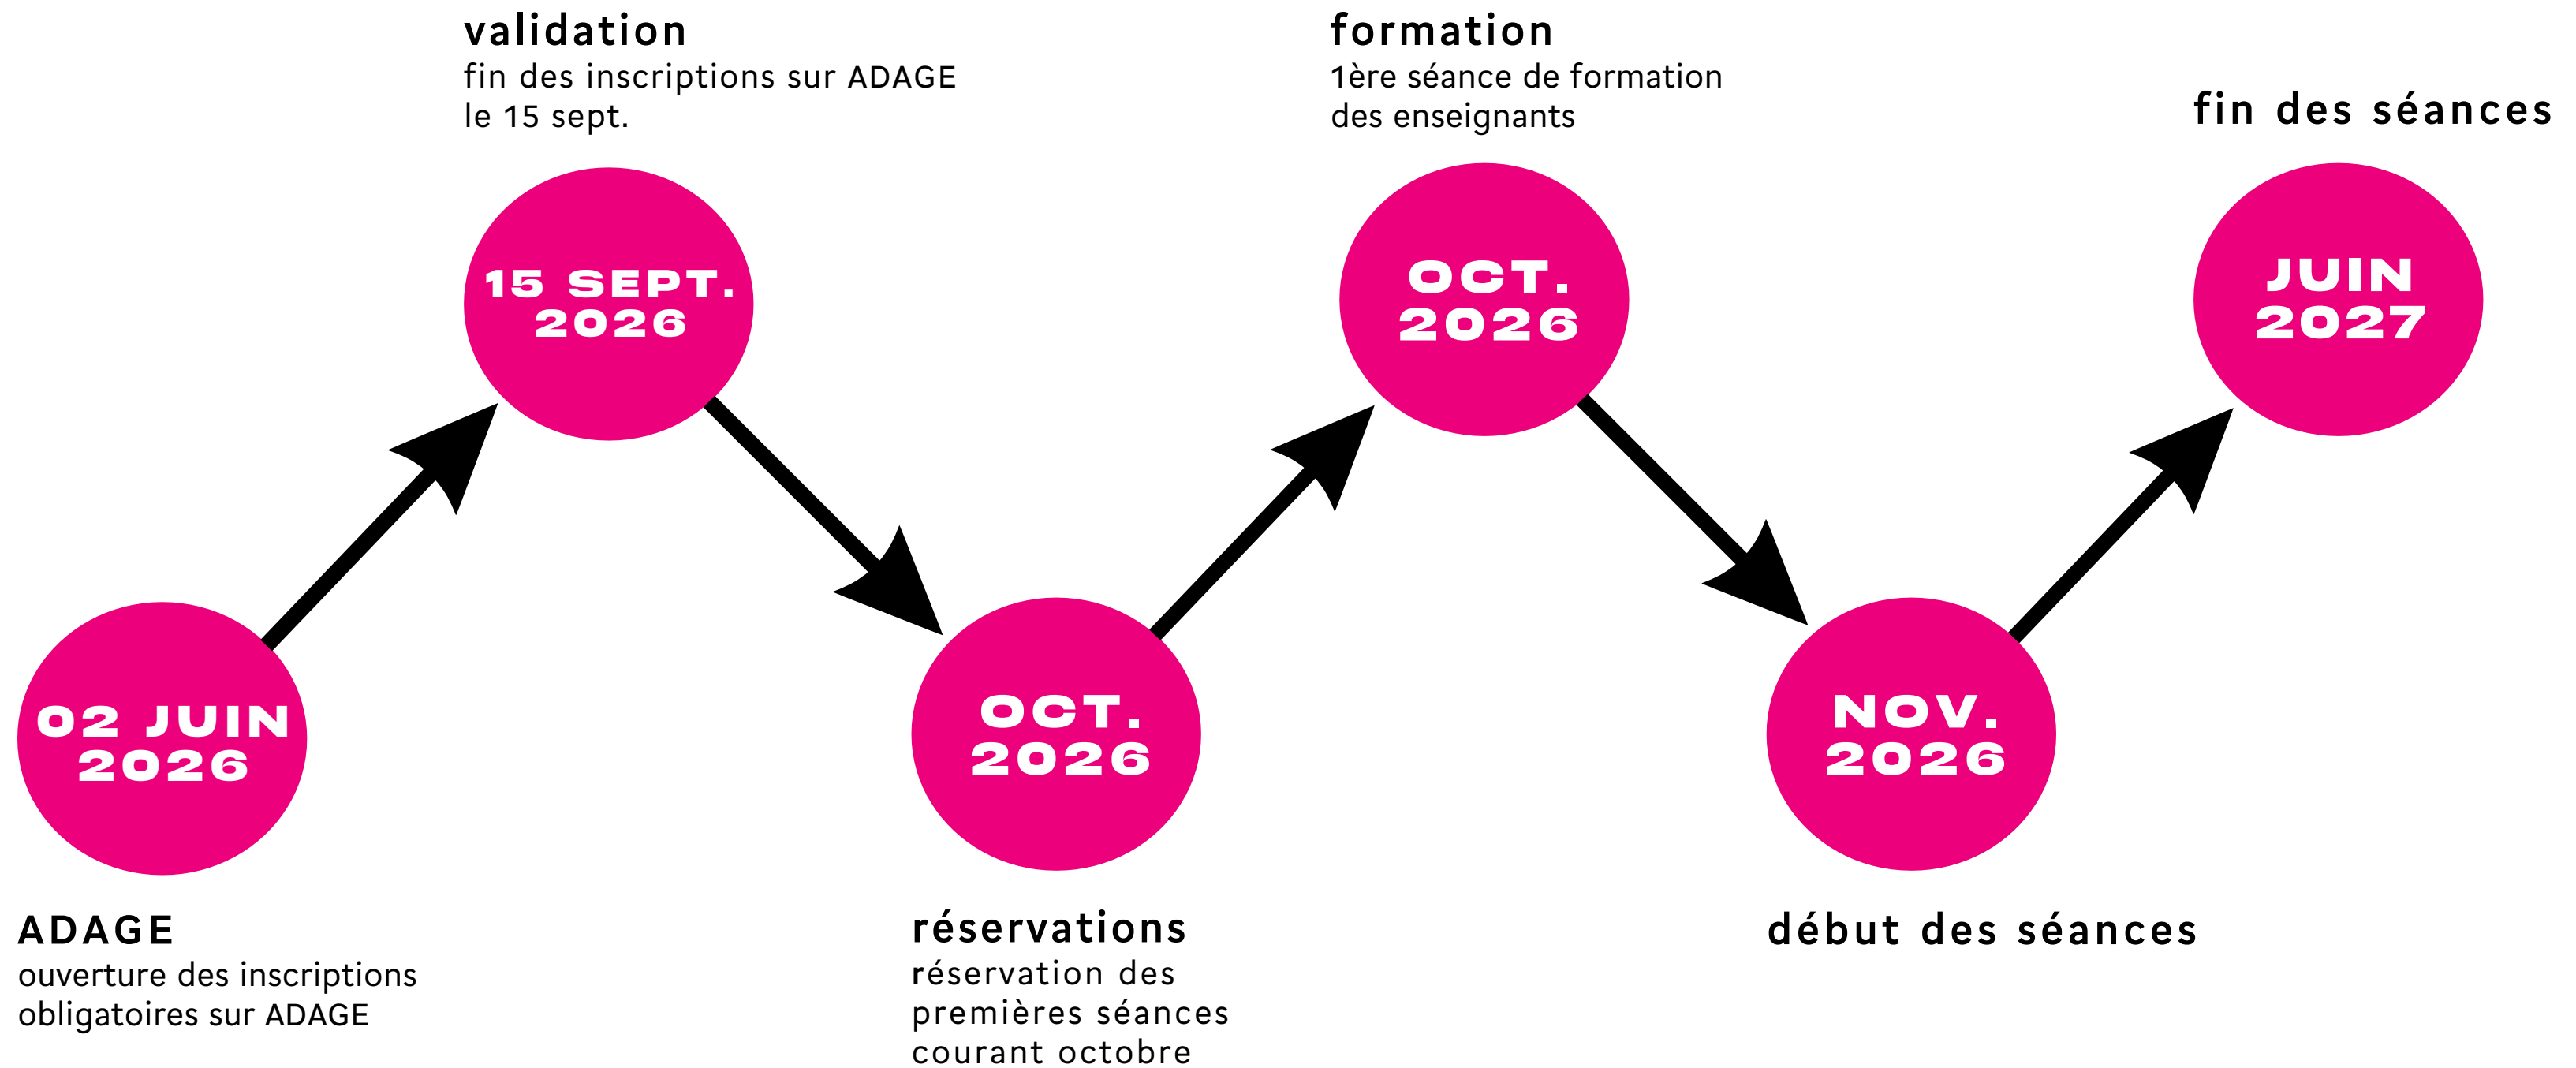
02 JUIN 2026

ADAGE
ouverture des inscriptions obligatoires sur ADAGE

validation
fin des inscriptions sur ADAGE le 15 sept.

15 SEPT. 2026

OCT. 2026

réservations
réservation des premières séances courant octobre

formation
1ère séance de formation des enseignants

OCT. 2026

NOV. 2026

début des séances

fin des séances

JUIN 2027